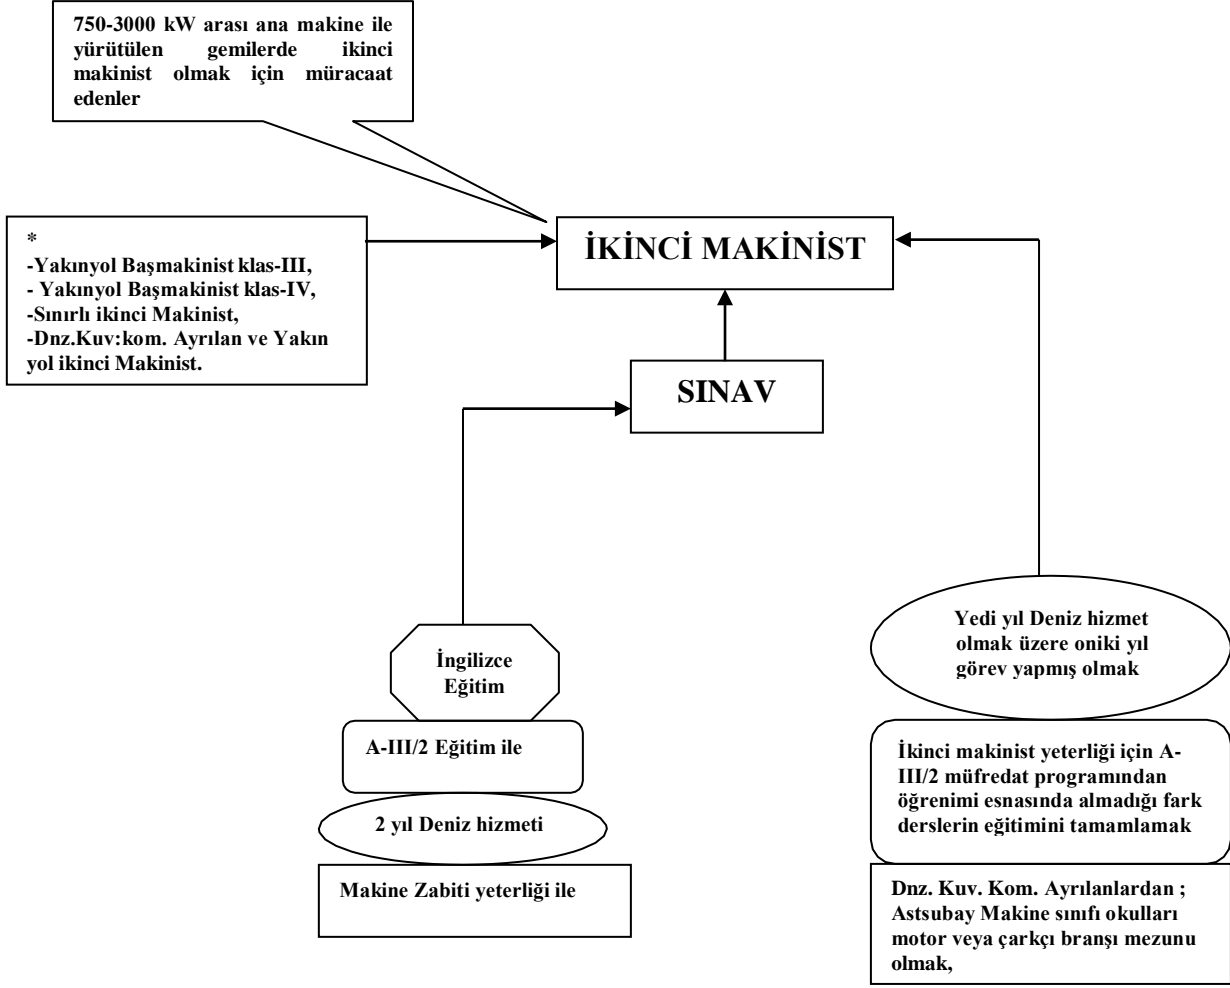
750-3000 kW arası ana makine ile yürütülen gemilerde ikinci makinist olmak için müracaat edenler

*
-Yakınyol Başmakinist klas-III,
- Yakınyol Başmakinist klas-IV,
-Sınırlı ikinci Makinist,
-Dnz.Kuv:kom. Ayrılan ve Yakın yol ikinci Makinist.

İKİNCİ MAKİNİST

SINAV

İngilizce Eğitim

A-III/2 Eğitim ile

2 yıl Deniz hizmeti

Makine Zabiti yeterliği ile

Yedi yıl Deniz hizmet olmak üzere oniki yıl görev yapmış olmak

İkinci makinist yeterliği için A-III/2 müfredat programından öğrenimi esnasında almadığı fark derslerin eğitimini tamamlamak

Dnz. Kuv. Kom. Ayrılanlardan ; Astsubay Makine sınıfı okulları motor veya çarkçı branşı mezunu olmak,